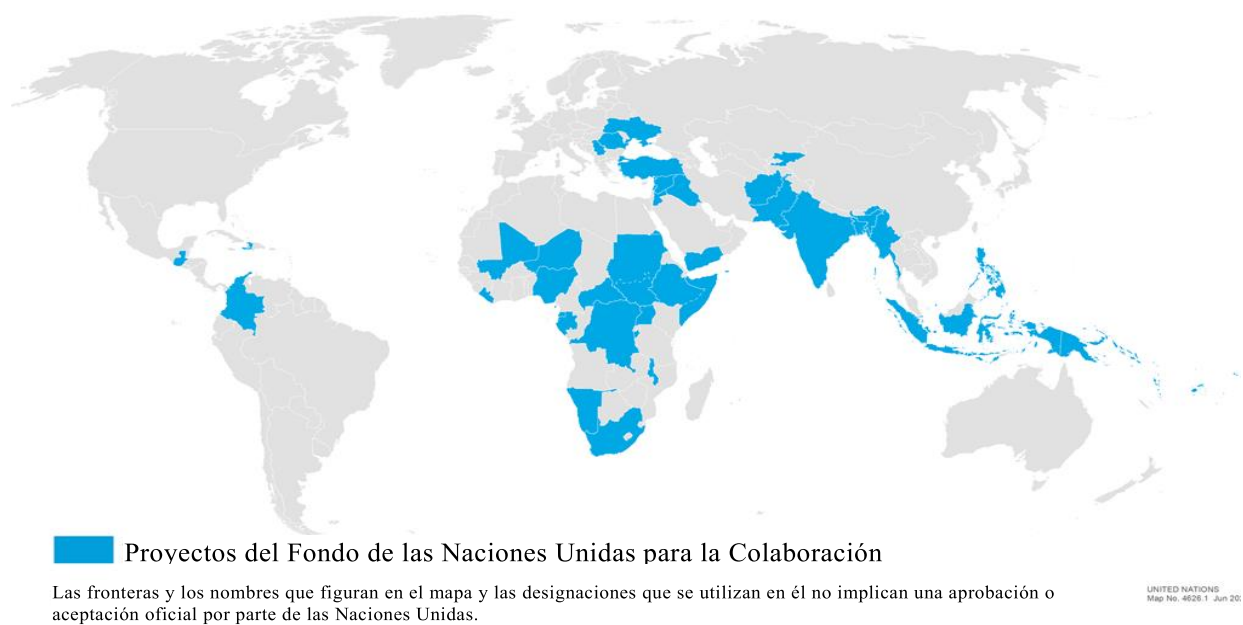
Proyectos del Fondo de las Naciones Unidas para la Colaboración

Las fronteras y los nombres que figuran en el mapa y las designaciones que se utilizan en él no implican una aprobación o aceptación oficial por parte de las Naciones Unidas.

UNITED NATIONS
Map No. 4626.1 Jun 20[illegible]